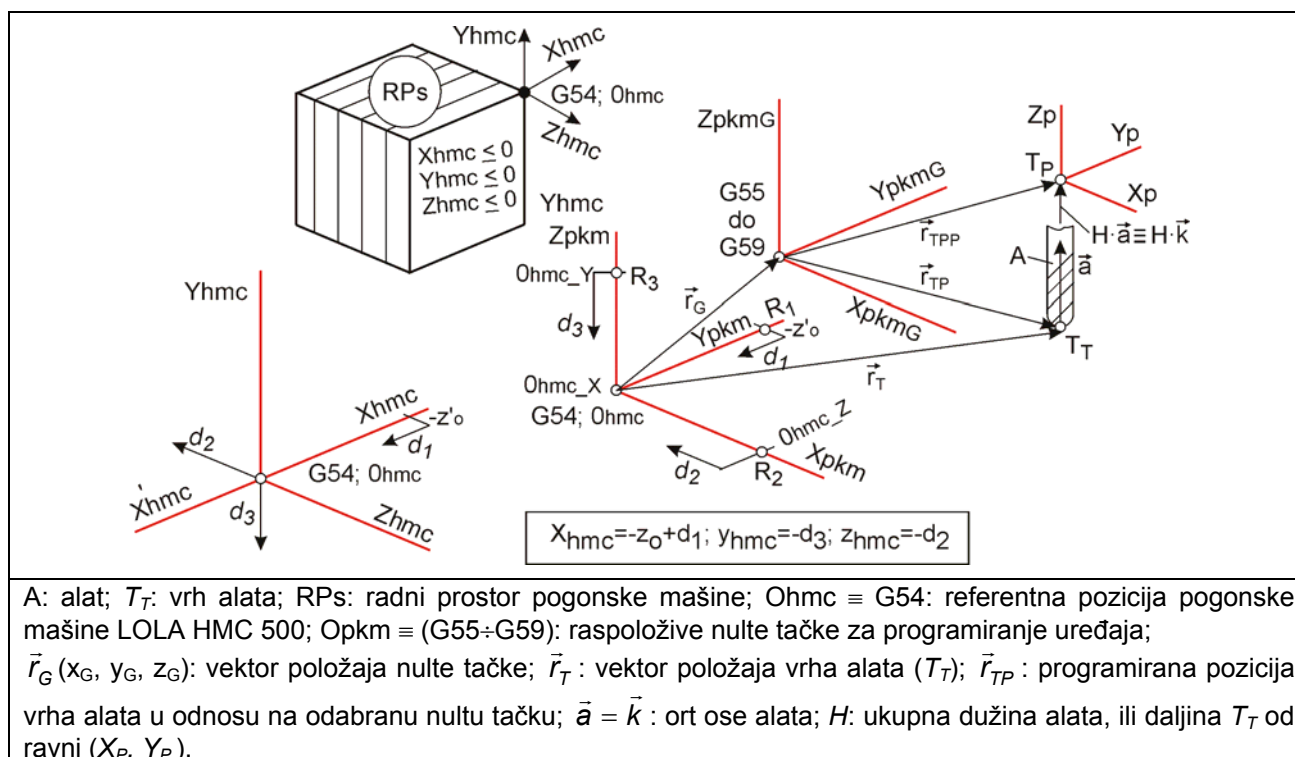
Yhmc
Xhmc
RPs
G54; 0hmc
Zhmc
Xhmc ≤ 0
Yhmc ≤ 0
Zhmc ≤ 0

ZpkmG
G55
do
G59
YpkmG
Zp
Yp
$T_P$
Xp
$\vec{r}_{TPP}$
$H \cdot \vec{a} \equiv H \cdot \vec{k}$
A
$\vec{a}$
$\vec{r}_{TP}$
XpkmG
$T_T$

Yhmc
Zpkm
0hmc_Y
$R_3$
$d_3$
$\vec{r}_G$
$R_1$
Ypkm
-z'o
$d_1$
0hmc_X
G54; 0hmc
$\vec{r}_T$

Yhmc
Xhmc
-z'o
$d_1$
$d_2$
G54; 0hmc
Xhmc
$d_3$
Zhmc

0hmc_Z
Xpkm
$d_2$
$R_2$

$X_{hmc}=-z_o+d_1$; $y_{hmc}=-d_3$; $z_{hmc}=-d_2$

A: alat; $T_T$: vrh alata; RPs: radni prostor pogonske mašine; Ohmc ≡ G54: referentna pozicija pogonske mašine LOLA HMC 500; Opkm ≡ (G55÷G59): raspoložive nulte tačke za programiranje uređaja;
$\vec{r}_G$ ($x_G$, $y_G$, $z_G$): vektor položaja nulte tačke; $\vec{r}_T$ : vektor položaja vrha alata ($T_T$); $\vec{r}_{TP}$ : programirana pozicija vrha alata u odnosu na odabranu nultu tačku; $\vec{a} = \vec{k}$ : ort ose alata; $H$: ukupna dužina alata, ili daljina $T_T$ od ravni ($X_P$, $Y_P$).